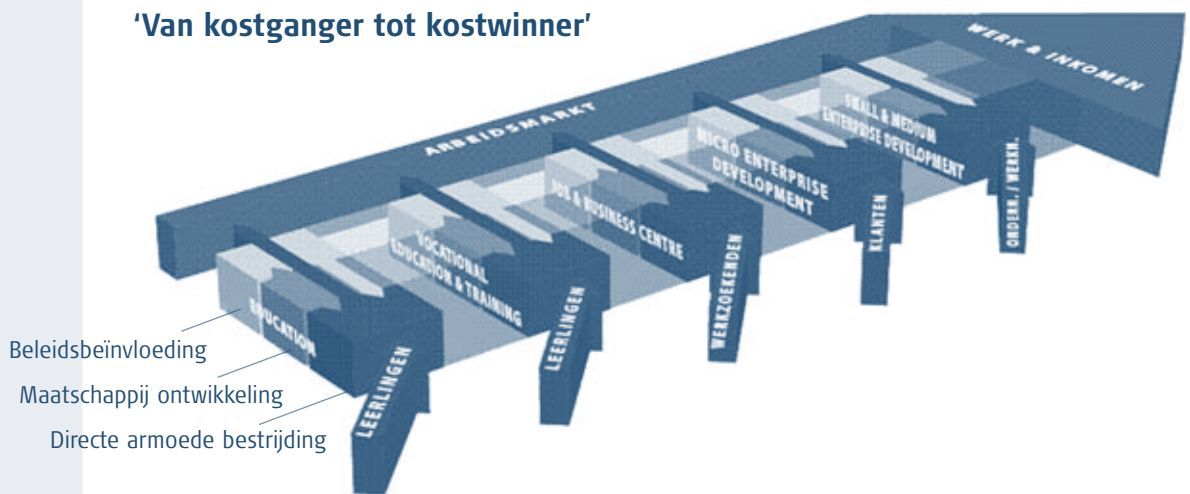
'Van kostganger tot kostwinner'

WERK & INKOMEN

ARBEIDSMARKT

SMALL & MEDIUM ENTERPRISE DEVELOPMENT

MICRO ENTERPRISE DEVELOPMENT

JOB & BUSINESS CENTRE

VOCATIONAL EDUCATION & TRAINING

EDUCATION

ONDERN. / WERKN.

KLANTEN

WERKZOEKENDEN

LEERLINGEN

LEERLINGEN

Beleidsbeïnvloeding

Maatschappij ontwikkeling

Directe armoede bestrijding